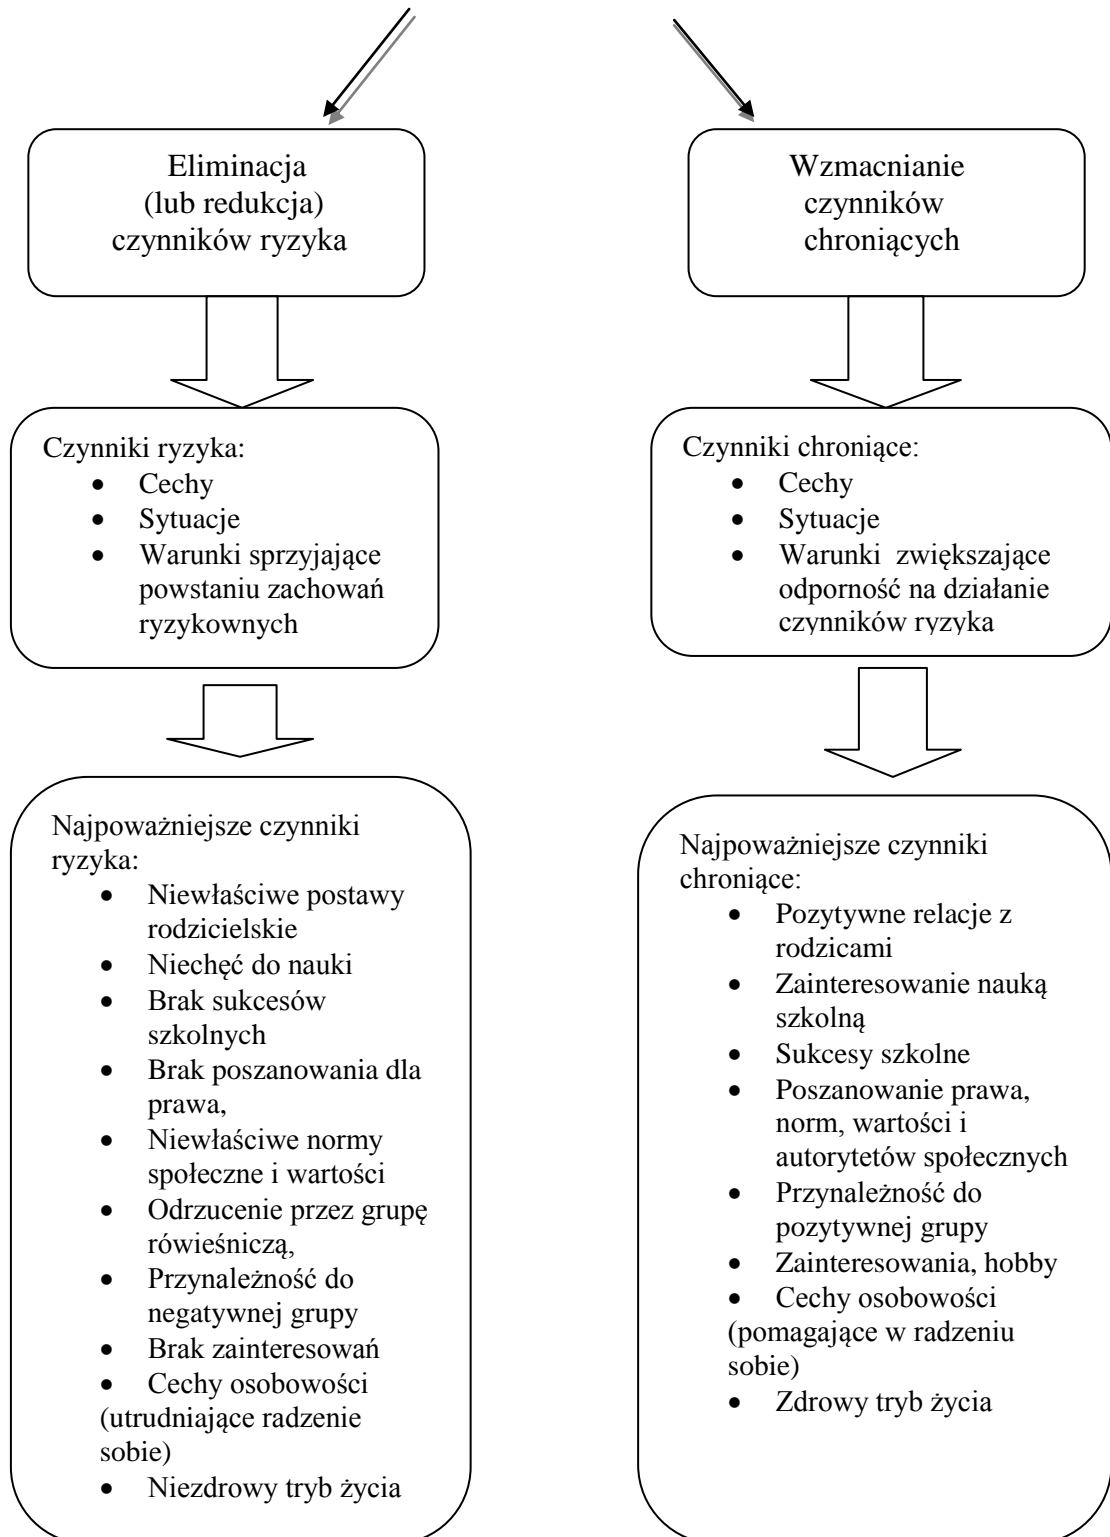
Eliminacja (lub redukcja) czynników ryzyka

Czynniki ryzyka:
- Cechy
- Sytuacje
- Warunki sprzyjające powstaniu zachowań ryzykownych

Najpoważniejsze czynniki ryzyka:
- Niewłaściwe postawy rodzicielskie
- Niechęć do nauki
- Brak sukcesów szkolnych
- Brak poszanowania dla prawa,
- Niewłaściwe normy społeczne i wartości
- Odrzucenie przez grupę rówieśniczą,
- Przynależność do negatywnej grupy
- Brak zainteresowań
- Cechy osobowości (utrudniające radzenie sobie)
- Niezdrowy tryb życia

Wzmacnianie czynników chroniących

Czynniki chroniące:
- Cechy
- Sytuacje
- Warunki zwiększające odporność na działanie czynników ryzyka

Najpoważniejsze czynniki chroniące:
- Pozytywne relacje z rodzicami
- Zainteresowanie nauką szkolną
- Sukcesy szkolne
- Poszanowanie prawa, norm, wartości i autorytetów społecznych
- Przynależność do pozytywnej grupy
- Zainteresowania, hobby
- Cechy osobowości (pomagające w radzeniu sobie)
- Zdrowy tryb życia